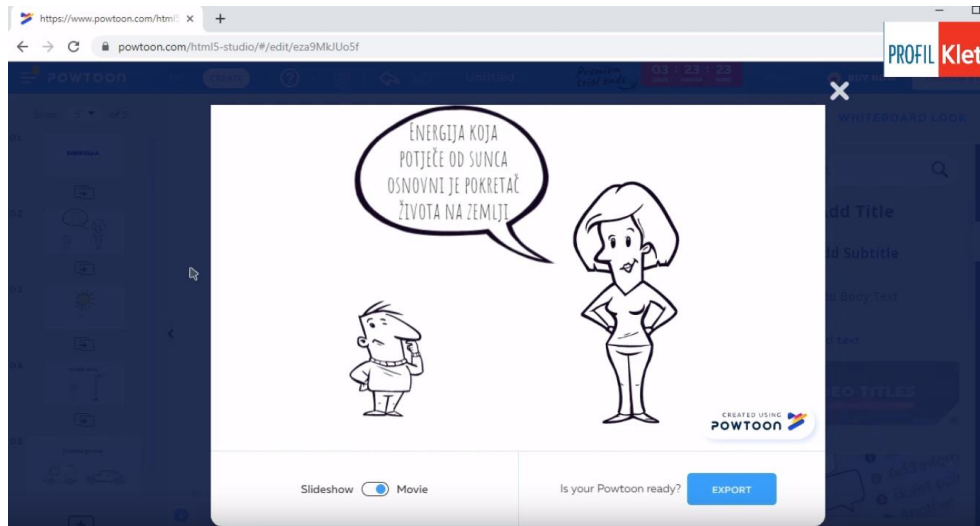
https://www.powtoon.com/html5 ×
powtoon.com/html5-studio/#/edit/eza9MkJUo5f
PROFIL Klet
POWTOON
03 : 23 : 23
WHITEBOARD LOOK
Add Title
Add Subtitle
Add Body Text

ENERGIJA KOJA POTJEČE OD SUNCA OSNOVNI JE POKRETAČ ŽIVOTA NA ZEMLJI

CREATED USING
POWTOON

Slideshow Movie
Is your Powtoon ready? EXPORT